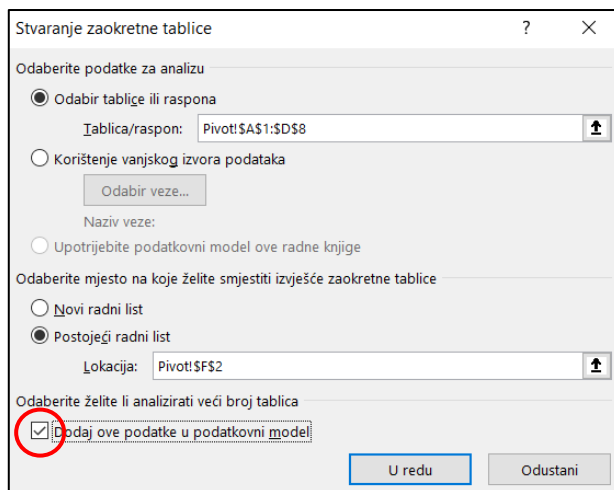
Stvaranje zaokretne tablice ? ✕

Odaberite podatke za analizu

Odabir tablice ili raspona

Tablica/raspon: Pivot!$A$1:$D$8

Korištenje vanjskog izvora podataka

Odabir veze...

Naziv veze:

Upotrijebite podatkovni model ove radne knjige

Odaberite mjesto na koje želite smjestiti izvješće zaokretne tablice

Novi radni list

Postojeći radni list

Lokacija: Pivot!$F$2

Odaberite želite li analizirati veći broj tablica

Dodaj ove podatke u podatkovni model

U redu Odustani